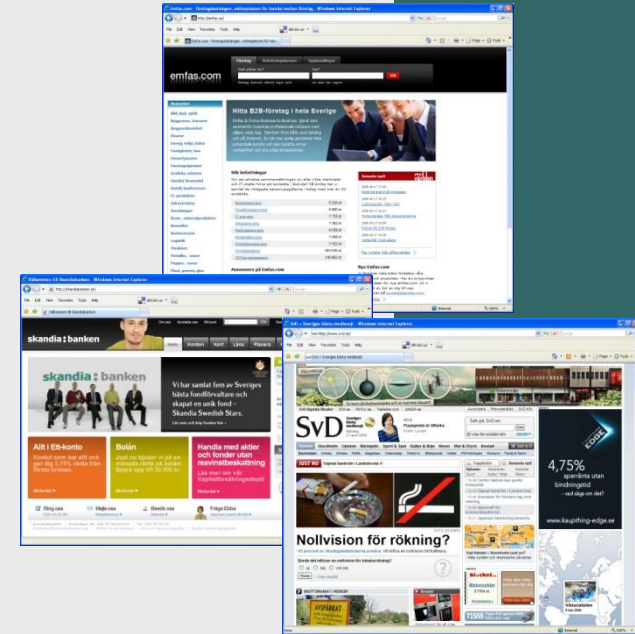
emfas.com - företagskatalogen, mötesplatsen för handel mellan företag - Windows Internet Explorer

emfas.com

Hitta B2B-företag i hela Sverige

Nya belastningar

Annonsera på emfas.com

Nyt i Emfas.com

Välkommen till Skandiabanken - Windows Internet Explorer

skandia:banken

skandia:banken

Vi har samlat fem av Sveriges bästa fondförvaltare och skapat en unik fond: Skandia Swedish Stars.

Allt i Ett-konto

Bolån

Handla med aktier och fonder utan resvinstbeskattning

SvD - Sveriges ledande nyheter - Windows Internet Explorer

SvD

Nollvision för rökning?

4,75%

kaupthing EDGE

www.kaupthing-edge.se